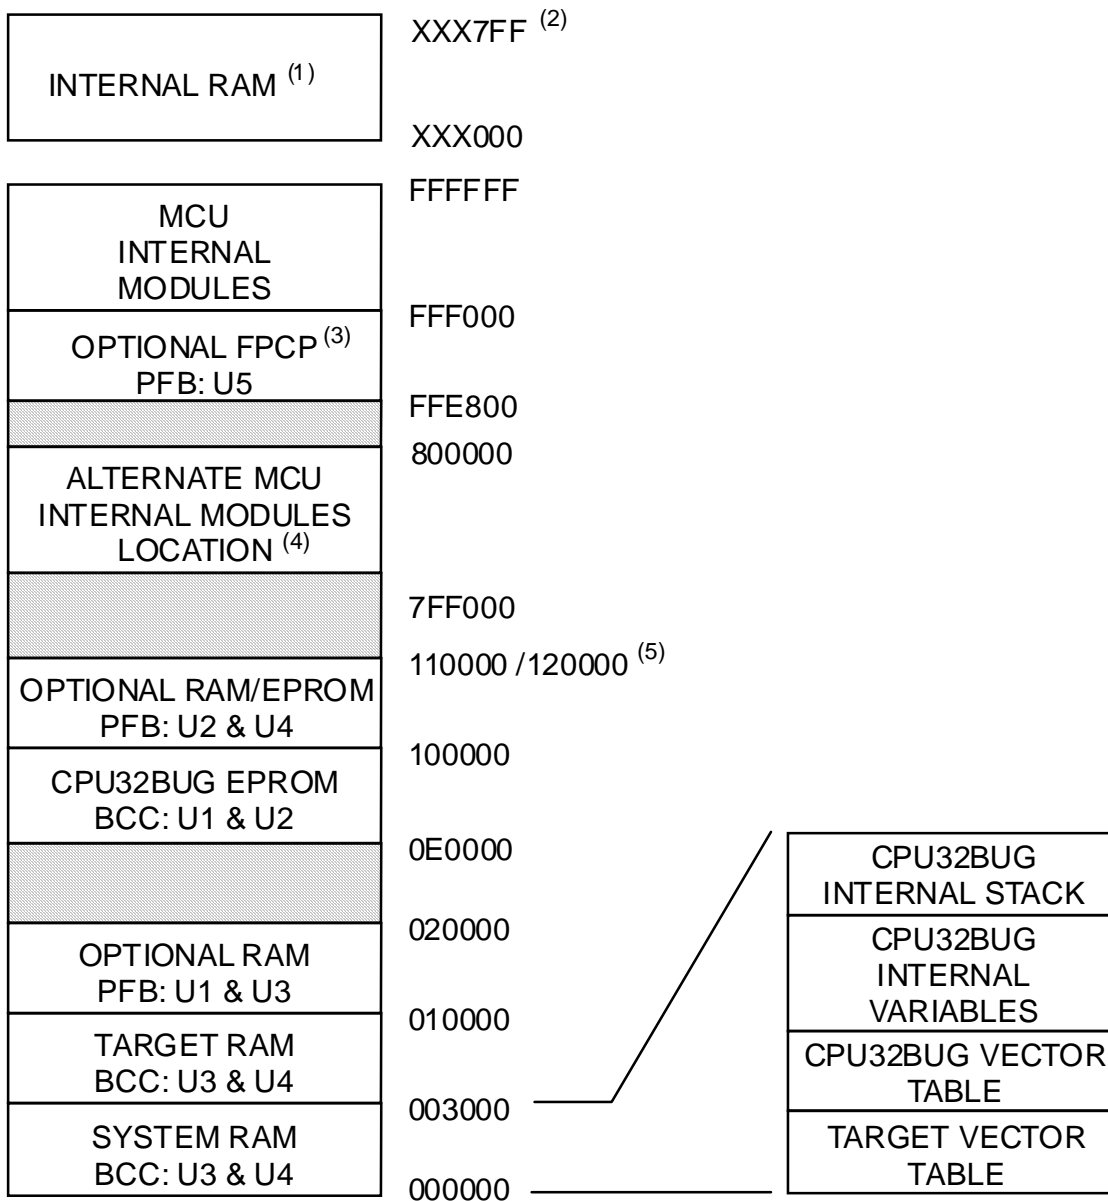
INTERNAL RAM $^{(1)}$

XXX7FF $^{(2)}$

XXX000

MCU INTERNAL MODULES

FFFFFF

OPTIONAL FPCP $^{(3)}$ PFB: U5

FFF000

FFE800

ALTERNATE MCU INTERNAL MODULES LOCATION $^{(4)}$

800000

7FF000

OPTIONAL RAM/EPROM PFB: U2 & U4

110000 /120000 $^{(5)}$

CPU32BUG EPROM BCC: U1 & U2

100000

0E0000

OPTIONAL RAM PFB: U1 & U3

020000

TARGET RAM BCC: U3 & U4

010000

SYSTEM RAM BCC: U3 & U4

003000

000000

CPU32BUG INTERNAL STACK

CPU32BUG INTERNAL VARIABLES

CPU32BUG VECTOR TABLE

TARGET VECTOR TABLE